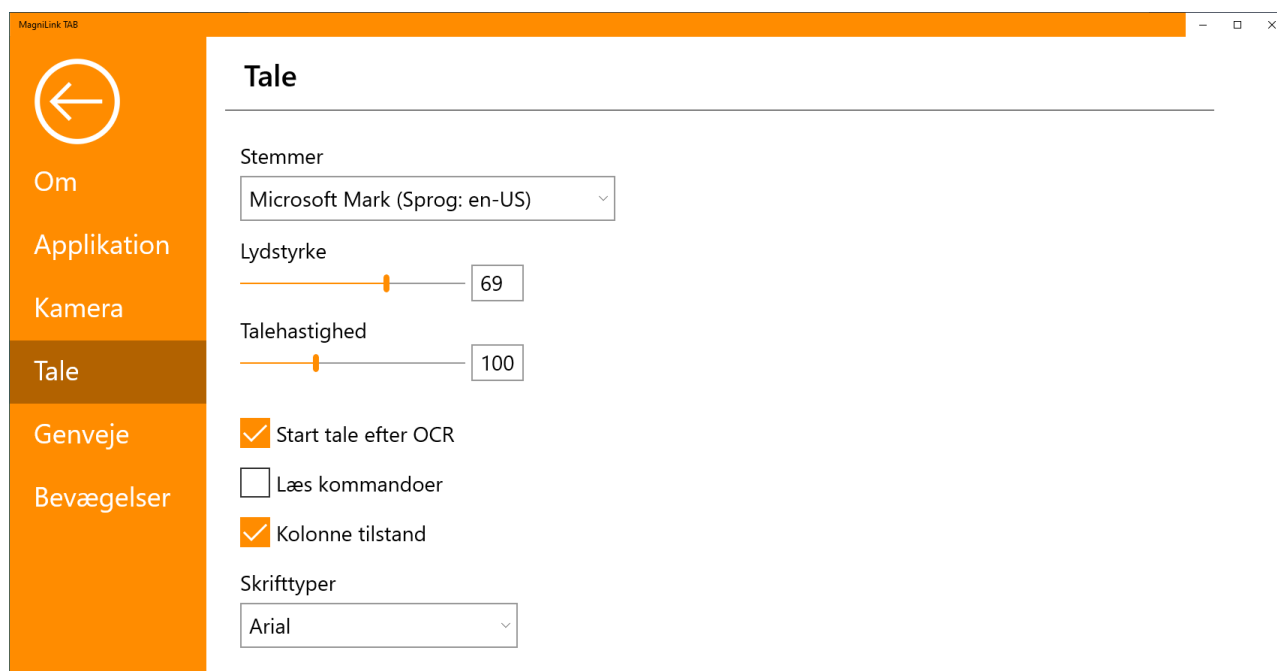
MagniLink TAB

Om
Applikation
Kamera
Tale
Genveje
Bevægelser

Tale

Stemmer
Microsoft Mark (Sprog: en-US)

Lydstyrke
69

Talehastighed
100

Start tale efter OCR
Læs kommandoer
Kolonne tilstand

Skrifttyper
Arial